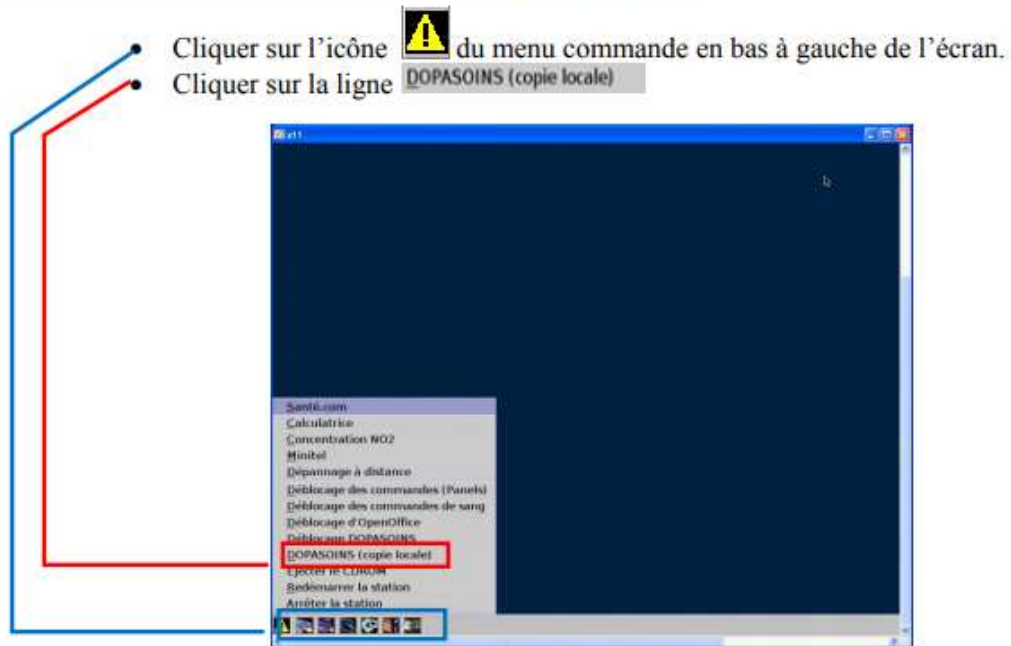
• Cliquer sur l'icône du menu commande en bas à gauche de l'écran.
• Cliquer sur la ligne DOPASOINS (copie locale)

x11

Santé.com
Calculatrice
Concentration NO2
Minitel
Dépannage à distance
Déblocage des commandes (Panels)
Déblocage des commandes de sang
Déblocage d'OpenOffice
Déblocage DOPASOINS
DOPASOINS (copie locale)
Ejecter le CDROM
Redémarrer la station
Arrêter la station